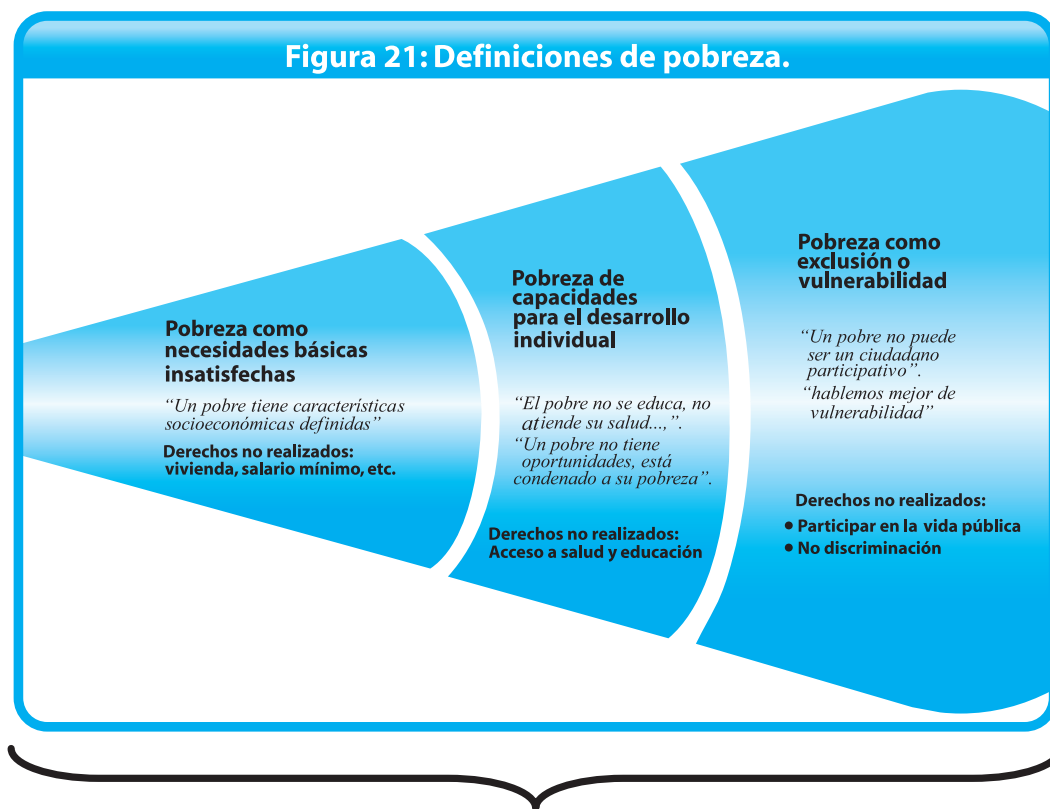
Figura 21: Definiciones de pobreza.

Pobreza como necesidades básicas insatisfechas

"Un pobre tiene características socioeconómicas definidas"

Derechos no realizados: vivienda, salario mínimo, etc.

Pobreza de capacidades para el desarrollo individual

"El pobre no se educa, no atiende su salud...,".

"Un pobre no tiene oportunidades, está condenado a su pobreza".

Derechos no realizados: Acceso a salud y educación

Pobreza como exclusión o vulnerabilidad

"Un pobre no puede ser un ciudadano participativo".

"hablemos mejor de vulnerabilidad"

Derechos no realizados:

• Participar en la vida pública
• No discriminación